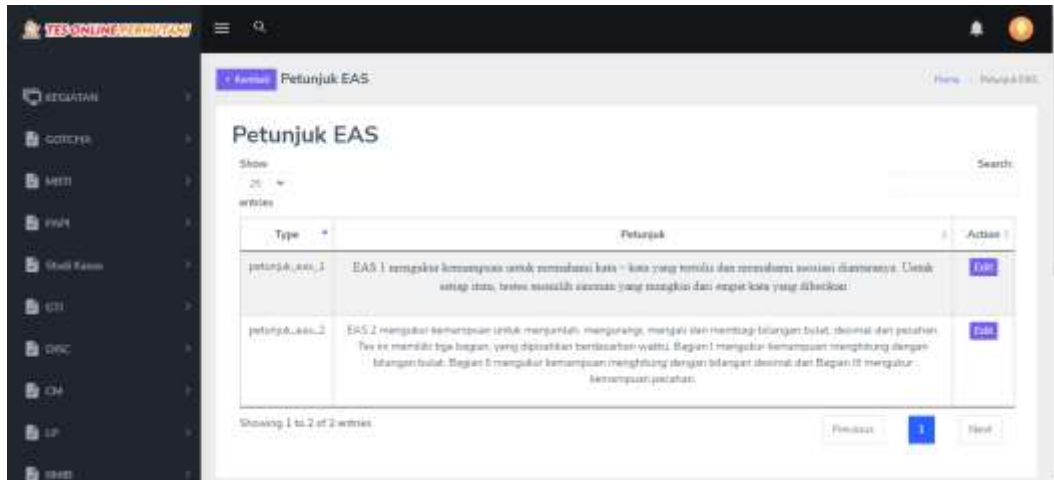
TES ONLINE PERHUTANI

KEGIATAN
GOTCHA
MBTI
PAPI
Studi Kasus
GTI
DISC
CM
LP
RMIB

‹ Kembali Petunjuk EAS

Home / Petunjuk EAS

Petunjuk EAS

Show 25 entries

Search:

| Type | Petunjuk | Action |
|---|---|---|
| petunjuk_eas_1 | EAS 1 mengukur kemampuan untuk memahami kata – kata yang tertulis dan memahami asosiasi diantaranya. Untuk setiap item, testee memilih sinonim yang mungkin dari empat kata yang diberikan | Edit |
| petunjuk_eas_2 | EAS 2 mengukur kemampuan untuk menjumlah, mengurangi, mengali dan membagi bilangan bulat, desimal dan pecahan. Tes ini memiliki tiga bagian, yang dipisahkan berdasarkan waktu. Bagian I mengukur kemampuan menghitung dengan bilangan bulat. Bagian II mengukur kemampuan menghitung dengan bilangan desimal dan Bagian III mengukur kemampuan pecahan. | Edit |

Showing 1 to 2 of 2 entries

Previous 1 Next